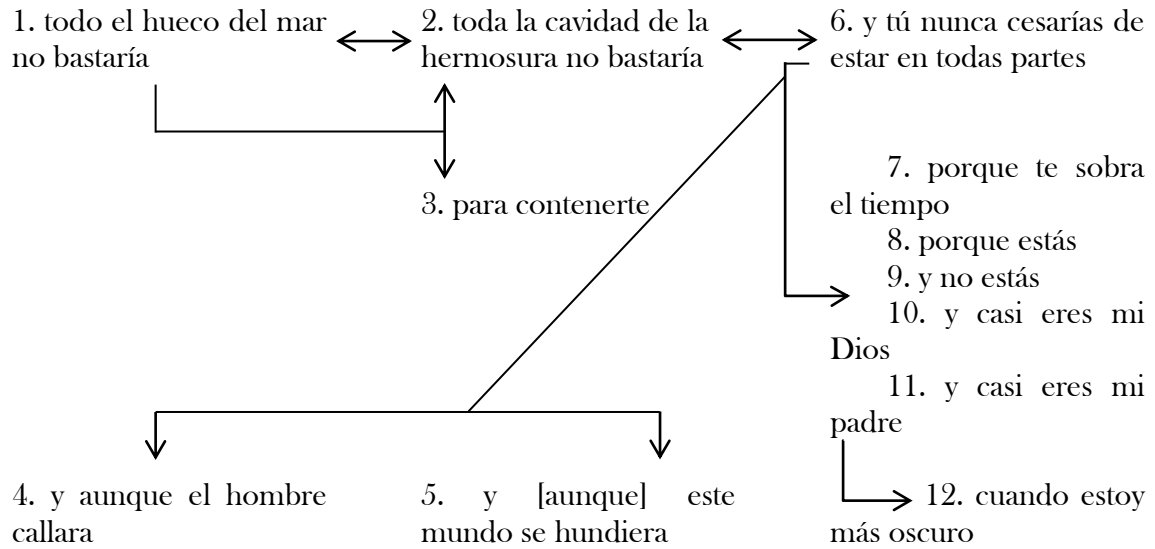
1. todo el hueco del mar no bastaría

2. toda la cavidad de la hermosura no bastaría

6. y tú nunca cesarías de estar en todas partes

3. para contenerte

7. porque te sobra el tiempo
8. porque estás
9. y no estás
10. y casi eres mi Dios
11. y casi eres mi padre

4. y aunque el hombre callara

5. y [aunque] este mundo se hundiera

12. cuando estoy más oscuro